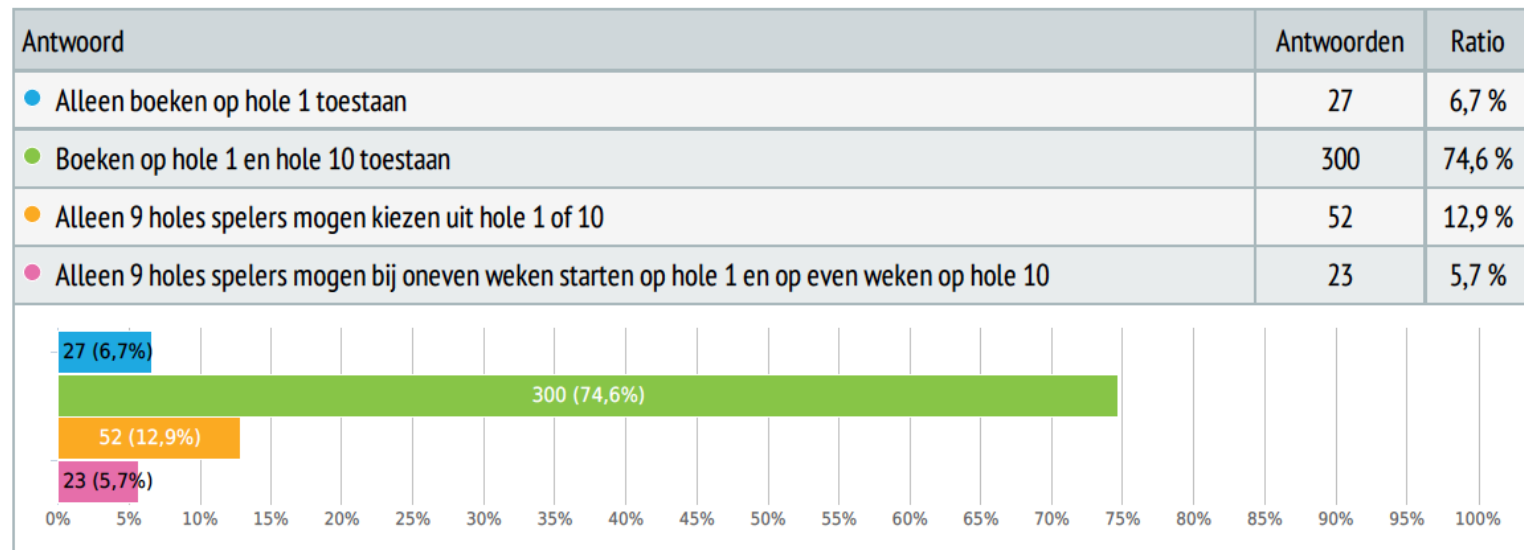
| Antwoord | Antwoorden | Ratio |
|---|---|---|
| Alleen boeken op hole 1 toestaan | 27 | 6,7 % |
| Boeken op hole 1 en hole 10 toestaan | 300 | 74,6 % |
| Alleen 9 holes spelers mogen kiezen uit hole 1 of 10 | 52 | 12,9 % |
| Alleen 9 holes spelers mogen bij oneven weken starten op hole 1 en op even weken op hole 10 | 23 | 5,7 % |

27 (6,7%)
300 (74,6%)
52 (12,9%)
23 (5,7%)

0% 5% 10% 15% 20% 25% 30% 35% 40% 45% 50% 55% 60% 65% 70% 75% 80% 85% 90% 95% 100%